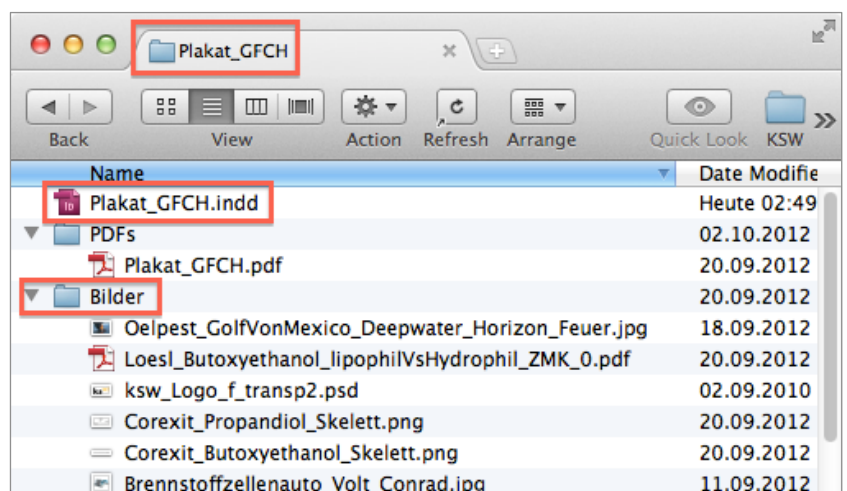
Plakat_GFCH

Back View Action Refresh Arrange Quick Look KSW

| Name | Date Modifie |
|---|---|
| Plakat_GFCH.indd | Heute 02:49 |
| PDFs | 02.10.2012 |
| Plakat_GFCH.pdf | 20.09.2012 |
| Bilder | 20.09.2012 |
| Oelpest_GolfVonMexico_Deepwater_Horizon_Feuer.jpg | 18.09.2012 |
| Loesl_Butoxyethanol_lipophilVsHydrophil_ZMK_0.pdf | 20.09.2012 |
| ksw_Logo_f_transp2.psd | 02.09.2010 |
| Corexit_Propandiol_Skelett.png | 20.09.2012 |
| Corexit_Butoxyethanol_Skelett.png | 20.09.2012 |
| Brennstoffzellenauto_Volt_Conrad.jpg | 11.09.2012 |